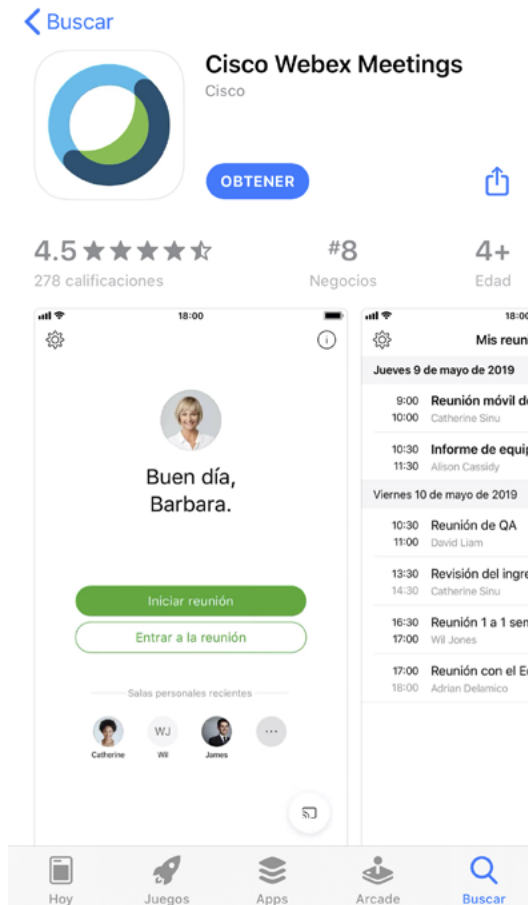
Buscar

Cisco Webex Meetings
Cisco

OBTENER

4.5 ★★★★☆
278 calificaciones

#8
Negocios

4+
Edad

18:00

Buen día,
Barbara.

Iniciar reunión
Entrar a la reunión

Salas personales recientes

WJ
Catherine Wil James

18:0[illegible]
Mis reun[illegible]

Jueves 9 de mayo de 2019
9:00 10:00 Reunión móvil d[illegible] Catherine Sinu
10:30 11:30 Informe de equip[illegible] Alison Cassidy

Viernes 10 de mayo de 2019
10:30 11:00 Reunión de QA David Liam
13:30 14:30 Revisión del ingre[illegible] Catherine Sinu
16:30 17:00 Reunión 1 a 1 sem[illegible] Wil Jones
17:00 18:00 Reunión con el E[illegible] Adrian Delamico

Hoy Juegos Apps Arcade Buscar